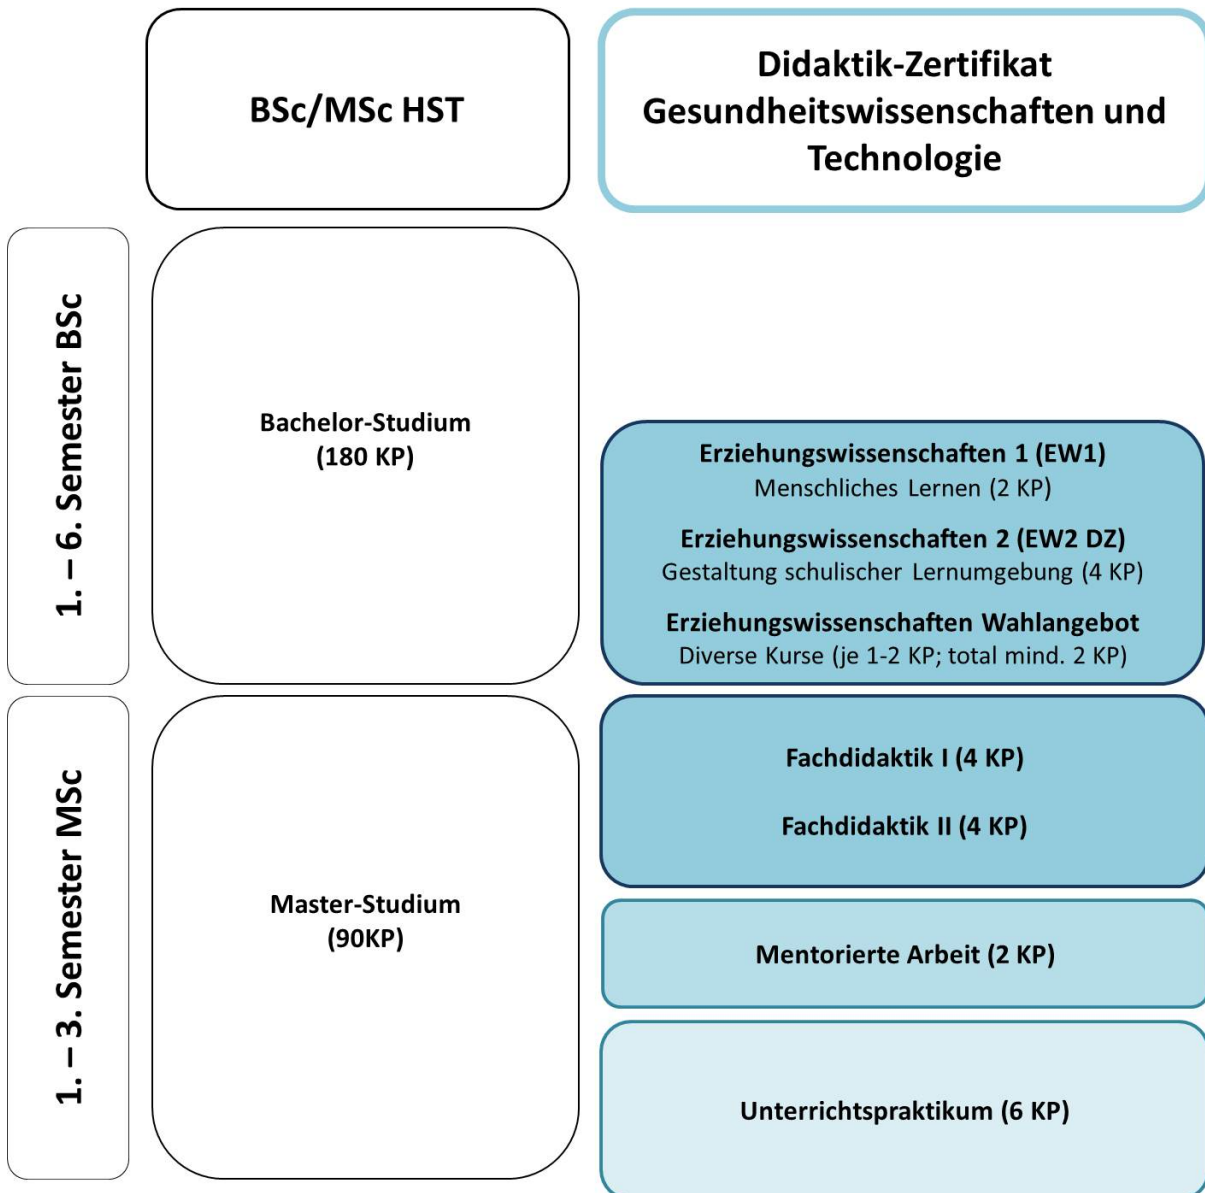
BSc/MSc HST

Didaktik-Zertifikat Gesundheitswissenschaften und Technologie

1. – 6. Semester BSc

Bachelor-Studium (180 KP)

Erziehungswissenschaften 1 (EW1)
Menschliches Lernen (2 KP)

Erziehungswissenschaften 2 (EW2 DZ)
Gestaltung schulischer Lernumgebung (4 KP)

Erziehungswissenschaften Wahlangebot
Diverse Kurse (je 1-2 KP; total mind. 2 KP)

1. – 3. Semester MSc

Master-Studium (90KP)

Fachdidaktik I (4 KP)

Fachdidaktik II (4 KP)

Mentorierte Arbeit (2 KP)

Unterrichtspraktikum (6 KP)